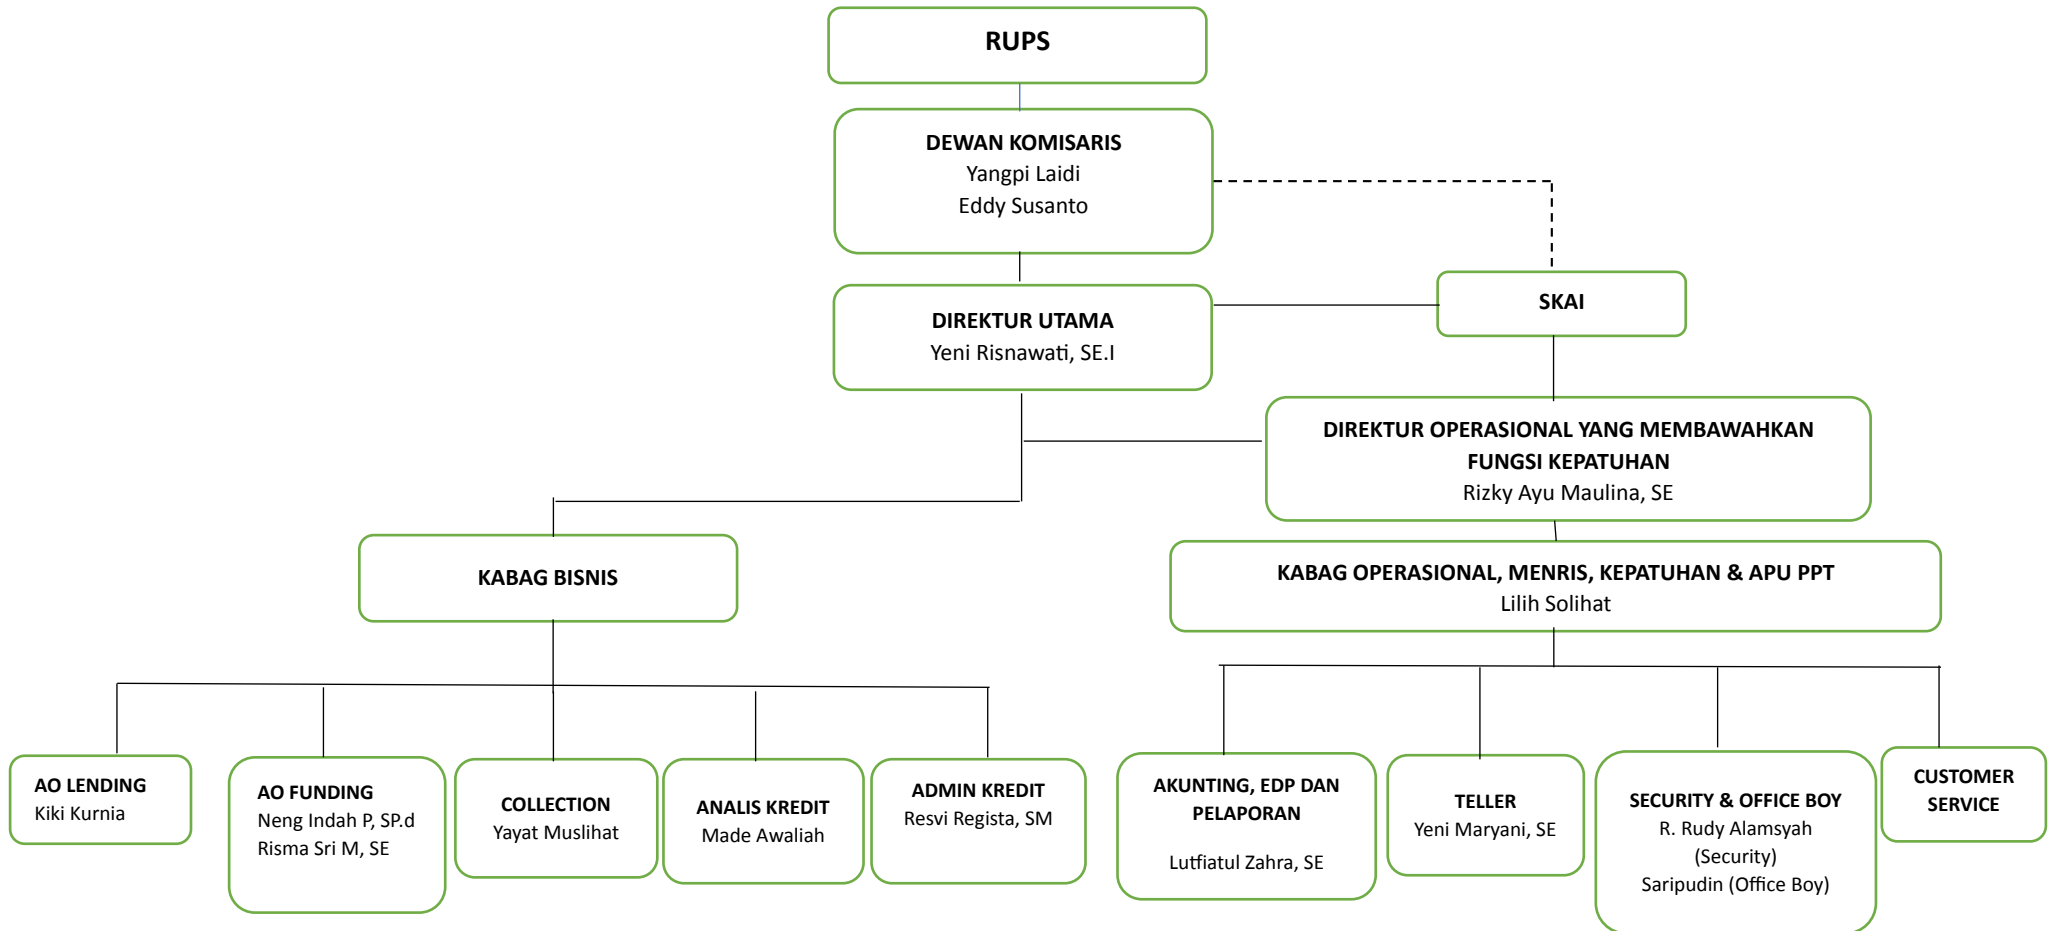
RUPS

DEWAN KOMISARIS
Yangpi Laidi
Eddy Susanto

DIREKTUR UTAMA
Yeni Risnawati, SE.I

SKAI

DIREKTUR OPERASIONAL YANG MEMBAWAHKAN FUNGSI KEPATUHAN
Rizky Ayu Maulina, SE

KABAG BISNIS

KABAG OPERASIONAL, MENRIS, KEPATUHAN & APU PPT
Lilih Solihat

AO LENDING
Kiki Kurnia

AO FUNDING
Neng Indah P, SP.d
Risma Sri M, SE

COLLECTION
Yayat Muslihat

ANALIS KREDIT
Made Awaliah

ADMIN KREDIT
Resvi Regista, SM

AKUNTING, EDP DAN PELAPORAN

Lutfiatul Zahra, SE

TELLER
Yeni Maryani, SE

SECURITY & OFFICE BOY
R. Rudy Alamsyah
(Security)
Saripudin (Office Boy)

CUSTOMER SERVICE